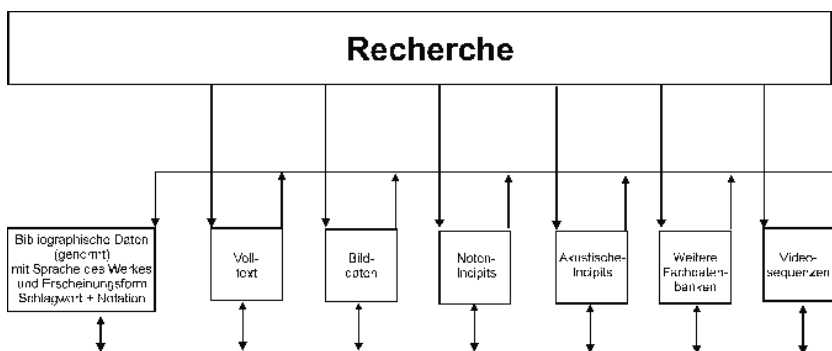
Recherche

Bibliographische Daten (genormt) mit Sprache des Werkes und Erscheinungsform Schlagwort + Notation

Volltext

Bilddaten

Noten-Incipits

Akustische-Incipits

Weitere Fachdatenbanken

Videosequenzen